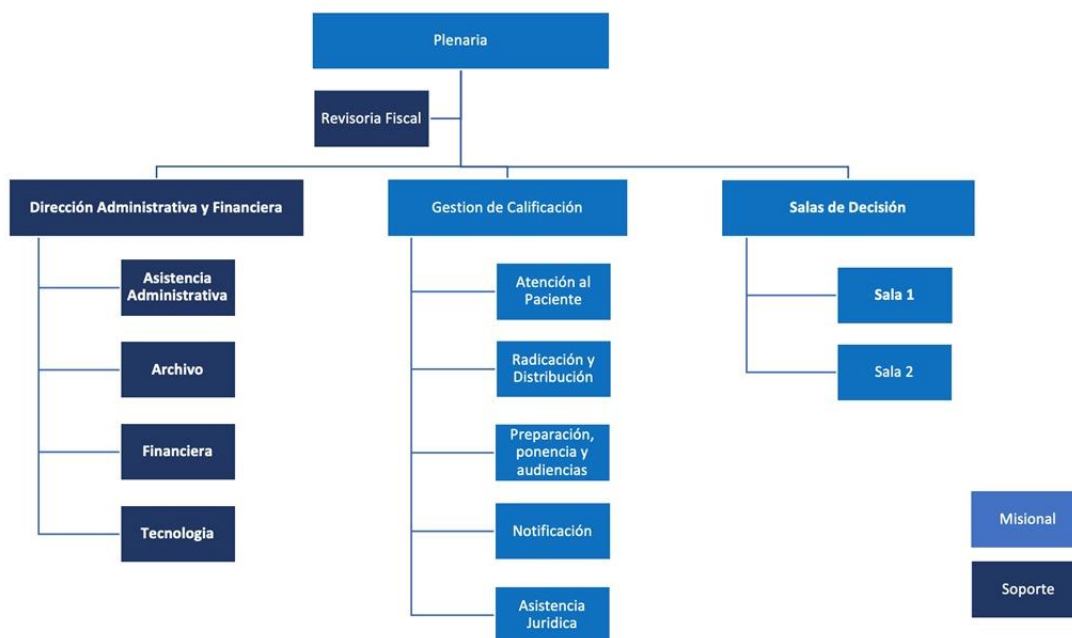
Plenaria

Revisoria Fiscal

Dirección Administrativa y Financiera

Asistencia Administrativa

Archivo

Financiera

Tecnologia

Gestion de Calificación

Atención al Paciente

Radicación y Distribución

Preparación, ponencia y audiencias

Notificación

Asistencia Juridica

Salas de Decisión

Sala 1

Sala 2

Misional

Soporte